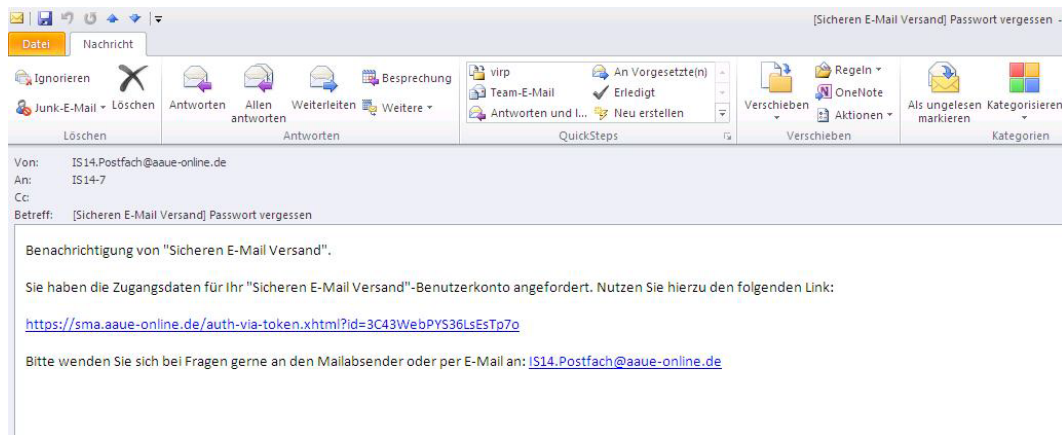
[Sicheren E-Mail Versand] Passwort vergessen -

Datei Nachricht

Ignorieren
Junk-E-Mail
Löschen
Löschen

Antworten
Allen antworten
Weiterleiten
Besprechung
Weitere
Antworten

virp
Team-E-Mail
Antworten und l...
An Vorgesetzte(n)
Erledigt
Neu erstellen
QuickSteps

Verschieben
Regeln
OneNote
Aktionen
Verschieben

Als ungelesen markieren
Kategorisieren
Kategorien

Von: IS14.Postfach@aaue-online.de
An: IS14-7
Cc:
Betreff: [Sicheren E-Mail Versand] Passwort vergessen

Benachrichtigung von "Sicheren E-Mail Versand".

Sie haben die Zugangsdaten für Ihr "Sicheren E-Mail Versand"-Benutzerkonto angefordert. Nutzen Sie hierzu den folgenden Link:

https://sma.aaue-online.de/auth-via-token.xhtml?id=3C43WebPYS36LsEsTp7o

Bitte wenden Sie sich bei Fragen gerne an den Mailabsender oder per E-Mail an: IS14.Postfach@aaue-online.de